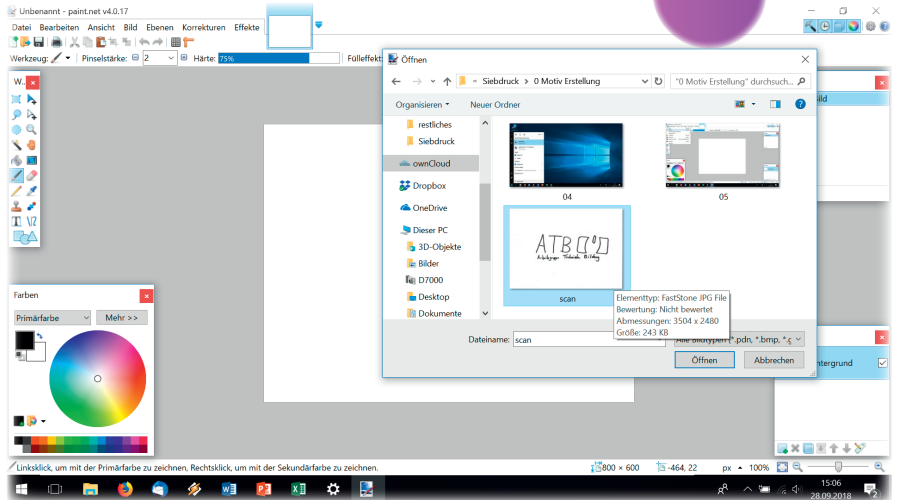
Unbenannt - paint.net v4.0.17

Datei Bearbeiten Ansicht Bild Ebenen Korrekturen Effekte

Werkzeug: Pinselstärke: 2 Härte: 75% Fülleffekt

W...

Farben

Primärfarbe

Mehr >>

Öffnen

« Siebdruck › 0 Motiv Erstellung

"0 Motiv Erstellung" durchsuch...

Organisieren ▾ Neuer Ordner

restliches

Siebdruck

ownCloud

Dropbox

OneDrive

Dieser PC

3D-Objekte

Bilder

D7000

Desktop

Dokumente

04

05

ATB

Arbeitsgruppe Technische Bildung

scan

Elementtyp: FastStone JPG File
Bewertung: Nicht bewertet
Abmessungen: 3504 x 2480
Größe: 243 KB

Dateiname: scan

Alle Bildtypen (*.pdn, *.bmp, *.g

Öffnen

Abbrechen

...ild

...intergrund

Linksklick, um mit der Primärfarbe zu zeichnen, Rechtsklick, um mit der Sekundärfarbe zu zeichnen.

800 × 600

-464, 22

px

100%

15:06
28.09.2018